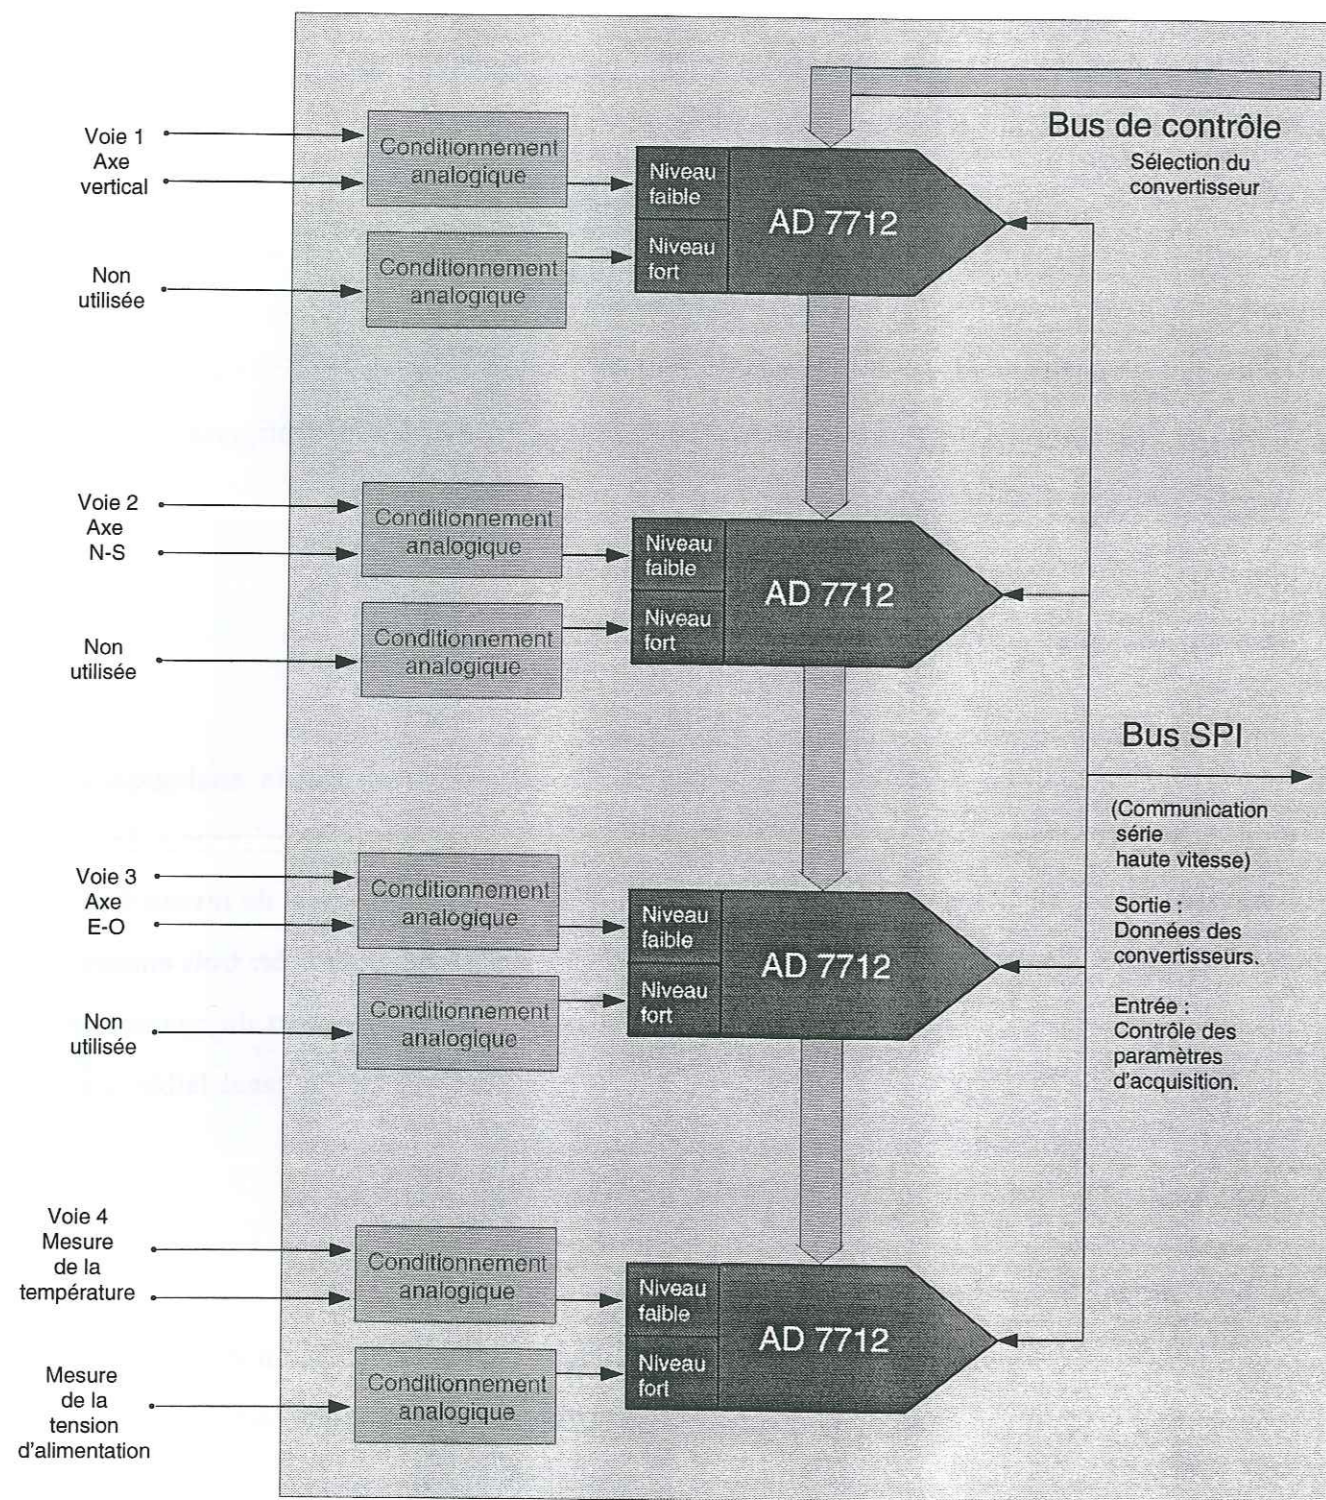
Bus de contrôle
Sélection du convertisseur

Voie 1
Axe
vertical

Conditionnement analogique

Niveau faible

AD 7712

Niveau fort

Non utilisée

Conditionnement analogique

Voie 2
Axe
N-S

Conditionnement analogique

Niveau faible

AD 7712

Niveau fort

Non utilisée

Conditionnement analogique

Bus SPI

(Communication série haute vitesse)

Sortie : Données des convertisseurs.

Entrée : Contrôle des paramètres d'acquisition.

Voie 3
Axe
E-O

Conditionnement analogique

Niveau faible

AD 7712

Niveau fort

Non utilisée

Conditionnement analogique

Voie 4
Mesure de la température

Conditionnement analogique

Niveau faible

AD 7712

Niveau fort

Mesure de la tension d'alimentation

Conditionnement analogique